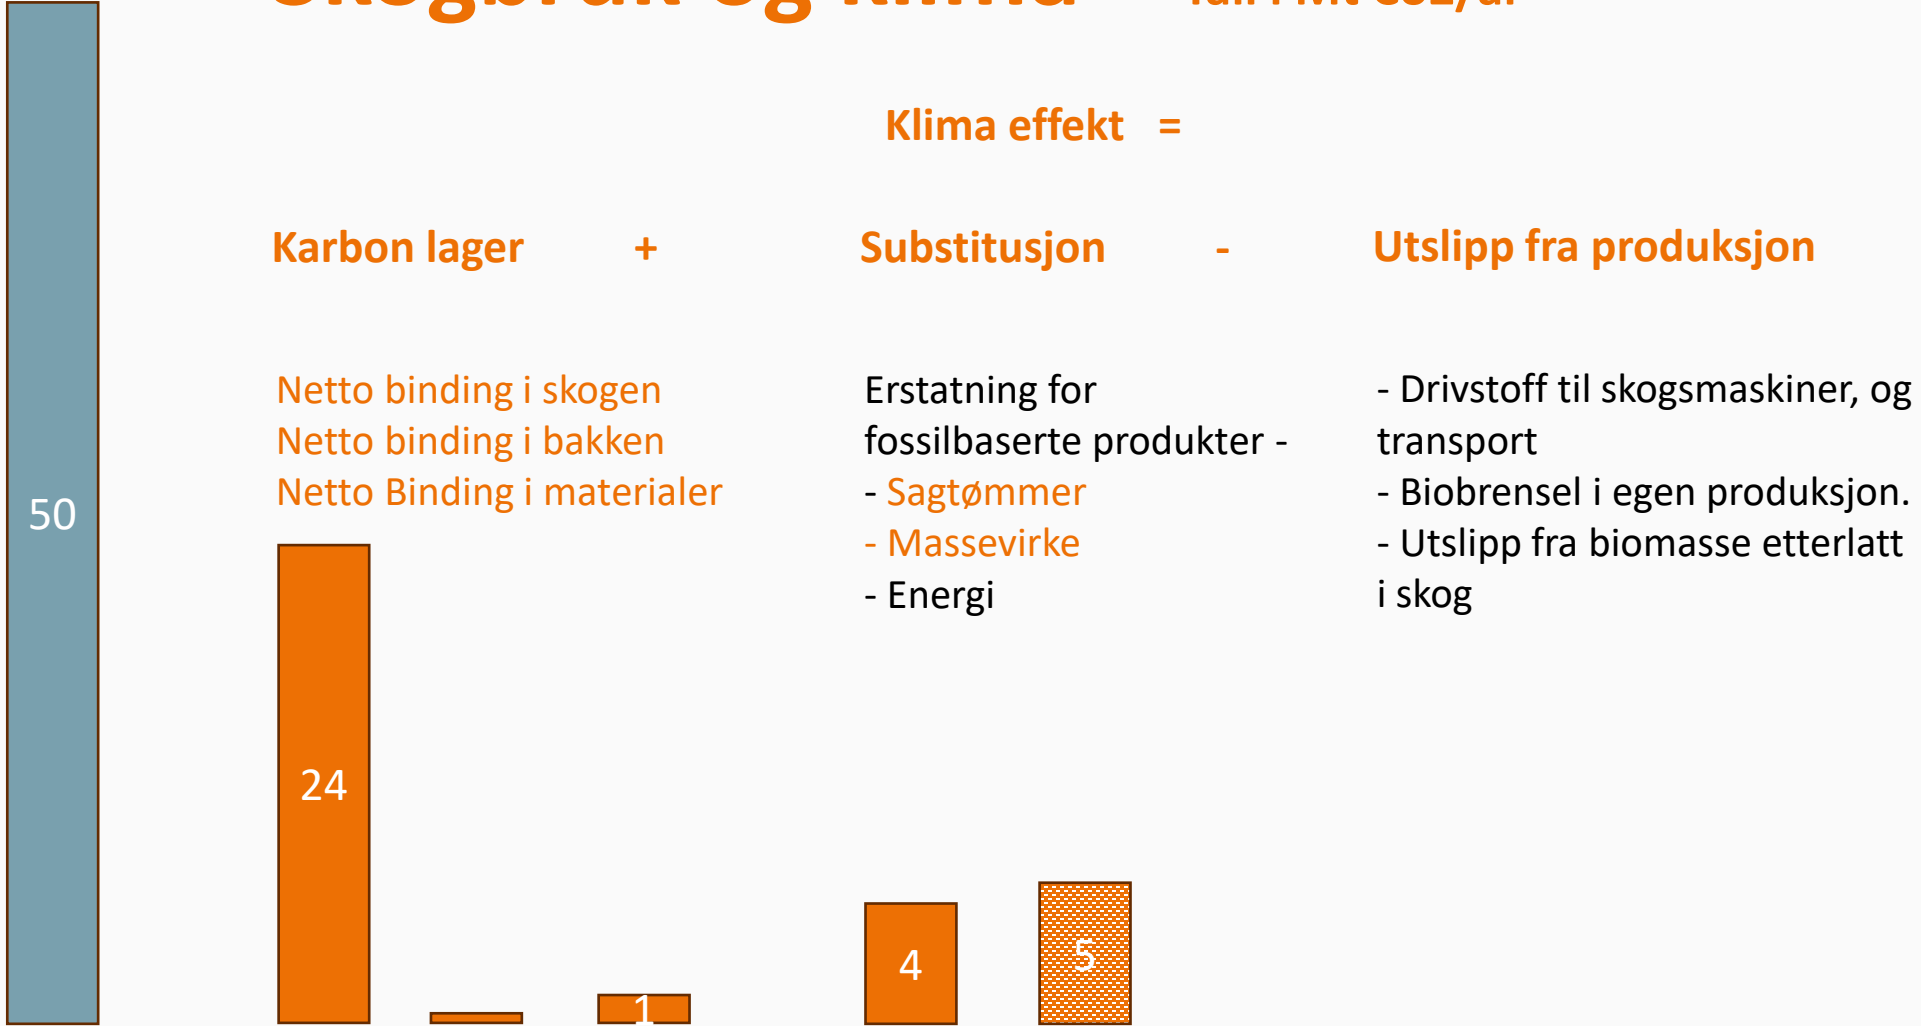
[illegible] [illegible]

Klima effekt =

Karbon lager + Substitusjon - Utslipp fra produksjon

Netto binding i skogen
Netto binding i bakken
Netto Binding i materialer

Erstatning for fossilbaserte produkter -
- Sagtømmer
- Massevirke
- Energi

- Drivstoff til skogsmaskiner, og transport
- Biobrensel i egen produksjon.
- Utslipp fra biomasse etterlatt i skog

50

24

1

4

5